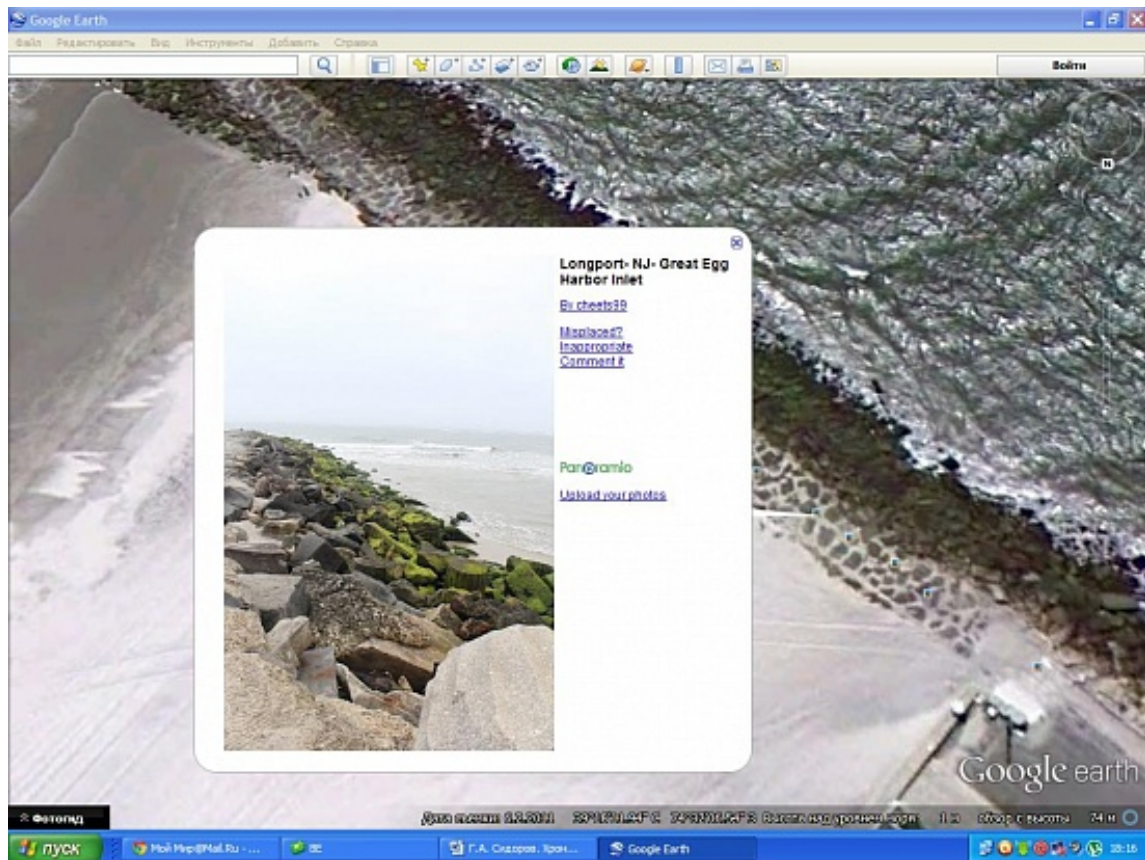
Google Earth

Файл Редактировать Вид Инструменты Добавить Справка

Войти

Longport- NJ- Great Egg Harbor Inlet

By cheets99

Misplaced?
Inappropriate
Comment it

Panoramio

Upload your photos

Google earth

Фотогид

Дата съемки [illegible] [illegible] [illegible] Высота над уровнем моря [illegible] обзор с высоты 24 м

пуск

Мой Мир@Mail.Ru - ...

ВК

Г.А. Сидоров. Хрон...

Google Earth

18:16